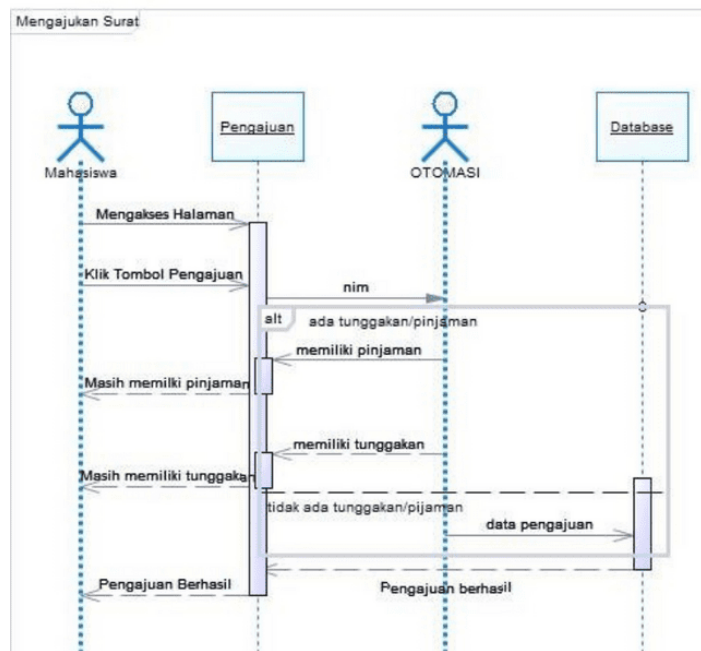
Mengajukan Surat

Mahasiswa

Pengajuan

OTOMASI

Database

Mengakses Halaman

Klik Tombol Pengajuan

nim

alt

ada tunggakan/pinjaman

memiliki pinjaman

Masih memilki pinjaman

memiliki tunggakan

Masih memiliki tunggaka

tidak ada tunggakan/pijaman

data pengajuan

Pengajuan Berhasil

Pengajuan berhasil